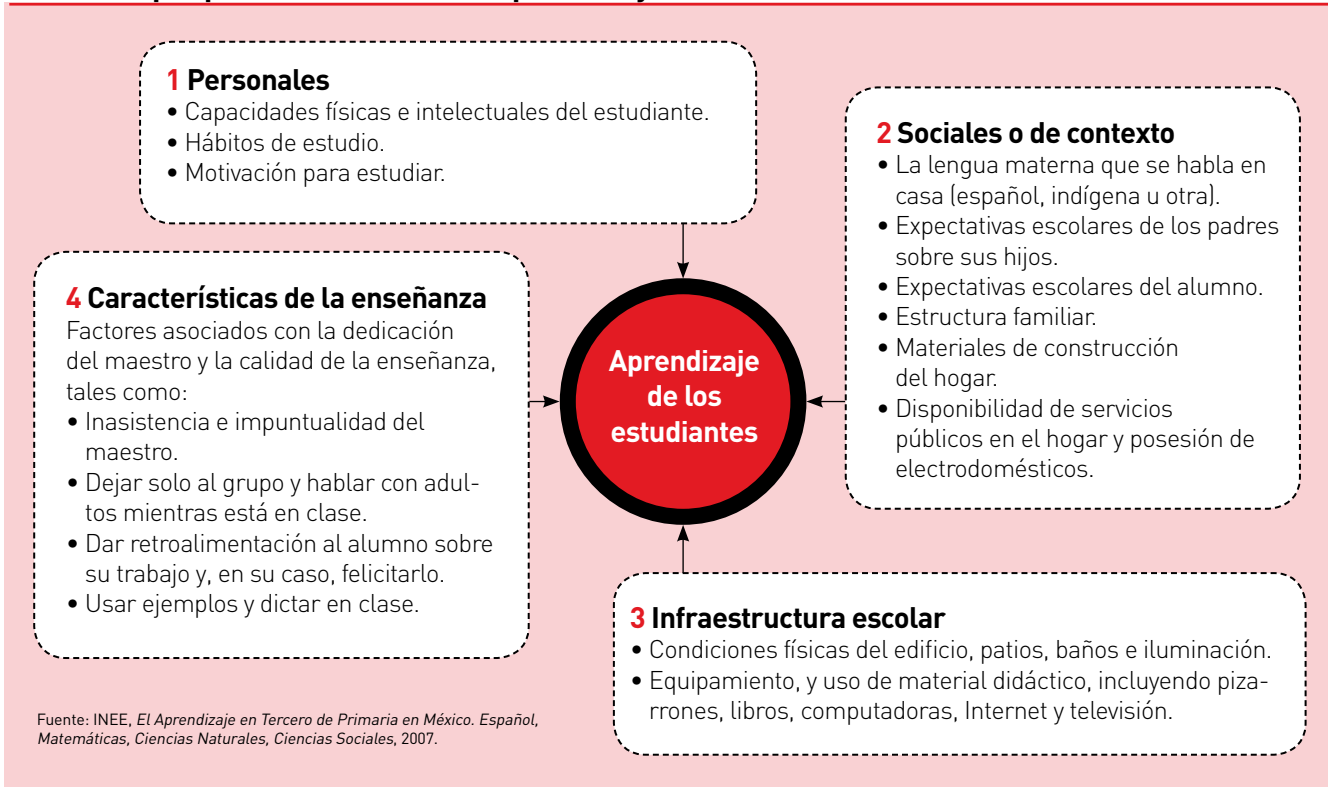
1 Personales
• Capacidades físicas e intelectuales del estudiante.
• Hábitos de estudio.
• Motivación para estudiar.

2 Sociales o de contexto
• La lengua materna que se habla en casa (español, indígena u otra).
• Expectativas escolares de los padres sobre sus hijos.
• Expectativas escolares del alumno.
• Estructura familiar.
• Materiales de construcción del hogar.
• Disponibilidad de servicios públicos en el hogar y posesión de electrodomésticos.

4 Características de la enseñanza
Factores asociados con la dedicación del maestro y la calidad de la enseñanza, tales como:
• Inasistencia e impuntualidad del maestro.
• Dejar solo al grupo y hablar con adultos mientras está en clase.
• Dar retroalimentación al alumno sobre su trabajo y, en su caso, felicitarlo.
• Usar ejemplos y dictar en clase.

Aprendizaje de los estudiantes

3 Infraestructura escolar
• Condiciones físicas del edificio, patios, baños e iluminación.
• Equipamiento, y uso de material didáctico, incluyendo pizarrones, libros, computadoras, Internet y televisión.

Fuente: INEE, El Aprendizaje en Tercero de Primaria en México. Español, Matemáticas, Ciencias Naturales, Ciencias Sociales, 2007.